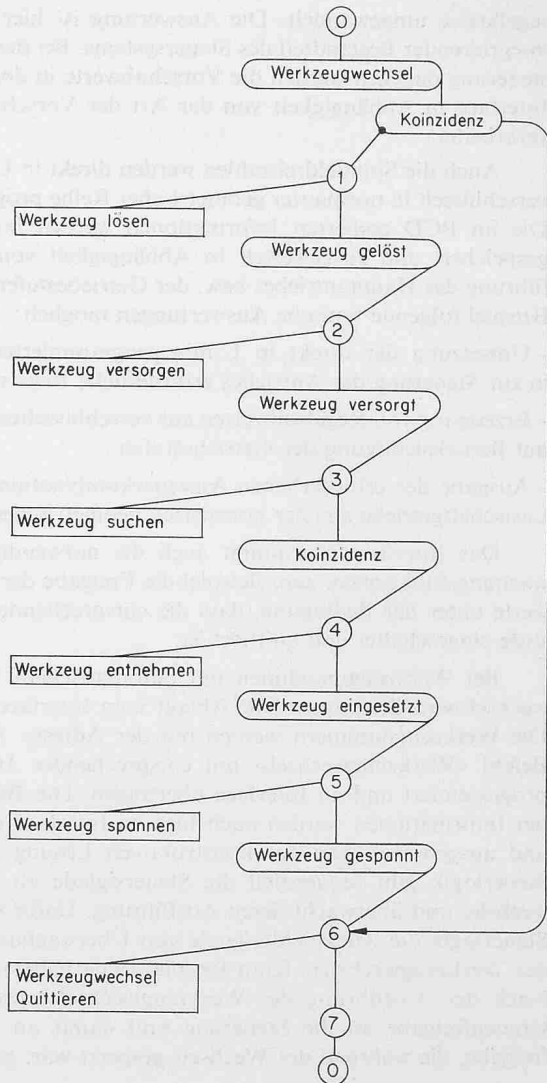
0

Werkzeugwechsel

Koinzidenz

1

Werkzeug lösen

Werkzeug gelöst

2

Werkzeug versorgen

Werkzeug versorgt

3

Werkzeug suchen

Koinzidenz

4

Werkzeug entnehmen

Werkzeug eingesetzt

5

Werkzeug spannen

Werkzeug gespannt

6

Werkzeugwechsel Quittieren

7

0